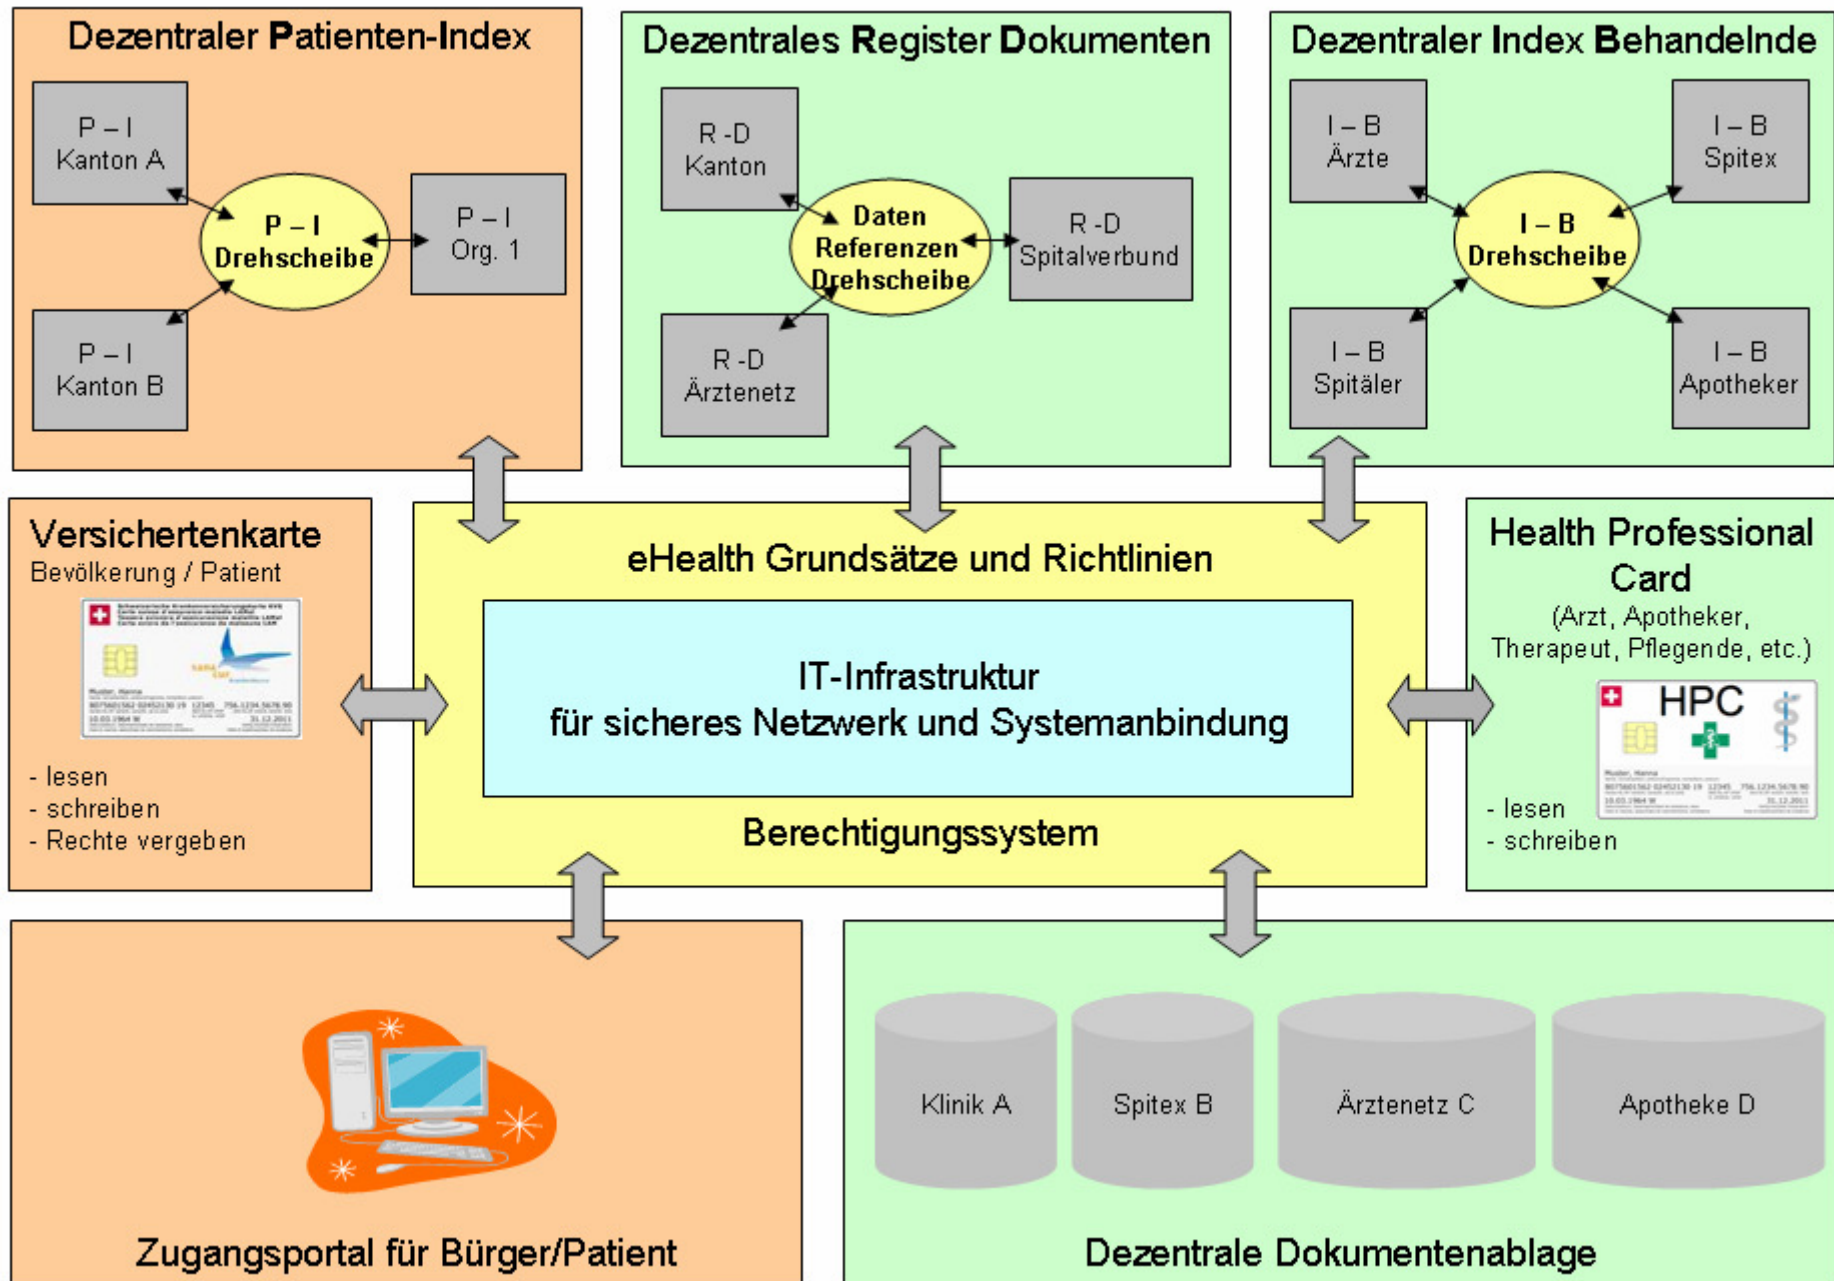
Dezentraler Patienten-Index

P – I
Kanton A

P – I
Drehscheibe

P – I
Org. 1

P – I
Kanton B

Dezentrales Register Dokumenten

R -D
Kanton

Daten
Referenzen
Drehscheibe

R -D
Spitalverbund

R -D
Ärztenetz

Dezentraler Index Behandelnde

I – B
Ärzte

I – B
Spitex

I – B
Drehscheibe

I – B
Spitäler

I – B
Apotheker

Versichertenkarte
Bevölkerung / Patient

- lesen
- schreiben
- Rechte vergeben

eHealth Grundsätze und Richtlinien

IT-Infrastruktur
für sicheres Netzwerk und Systemanbindung

Berechtigungssystem

Health Professional Card
(Arzt, Apotheker, Therapeut, Pflegende, etc.)

HPC

- lesen
- schreiben

Zugangsportal für Bürger/Patient

Klinik A

Spitex B

Ärztenetz C

Apotheke D

Dezentrale Dokumentenablage